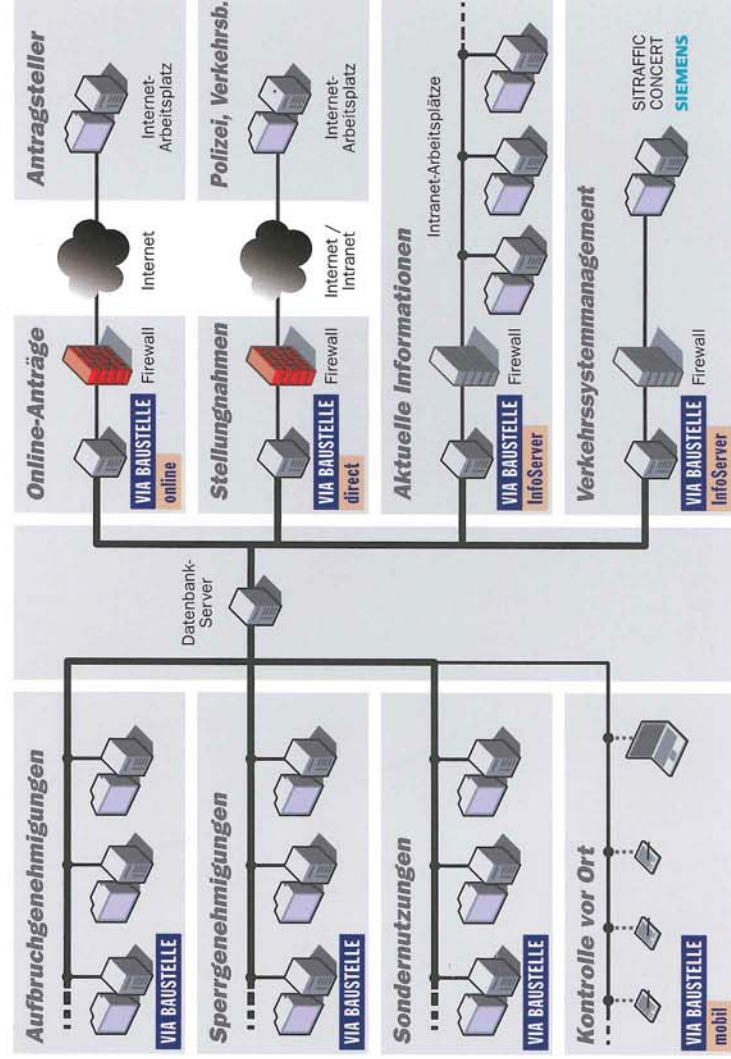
Aufbruchgenehmigungen

VIA BAUSTELLE

Sperrgenehmigungen

VIA BAUSTELLE

Sondernutzungen

VIA BAUSTELLE

Kontrolle vor Ort

VIA BAUSTELLE
mobil

Datenbank-Server

Online-Anträge

VIA BAUSTELLE
online

Firewall

Internet

Antragsteller

Internet-Arbeitsplatz

Stellungnahmen

VIA BAUSTELLE
direct

Firewall

Internet / Intranet

Polizei, Verkehrsb.

Internet-Arbeitsplatz

Aktuelle Informationen

VIA BAUSTELLE
InfoServer

Firewall

Intranet-Arbeitsplätze

Verkehrssystemmanagement

VIA BAUSTELLE
InfoServer

Firewall

SITRAFFIC CONCERT
SIEMENS